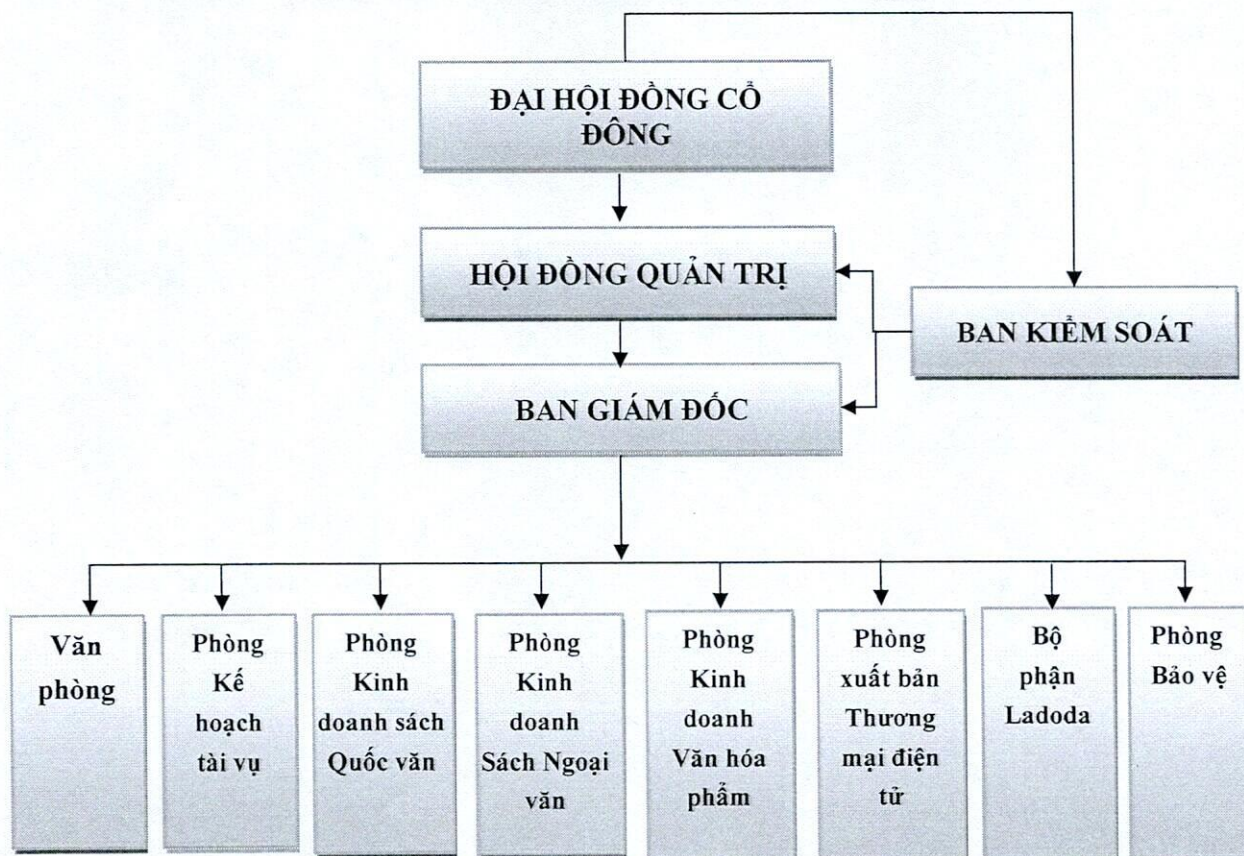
ĐẠI HỘI ĐỒNG CỔ ĐÔNG

HỘI ĐỒNG QUẢN TRỊ

BAN KIỂM SOÁT

BAN GIÁM ĐỐC

Văn phòng

Phòng Kế hoạch tài vụ

Phòng Kinh doanh sách Quốc văn

Phòng Kinh doanh Sách Ngoại văn

Phòng Kinh doanh Văn hóa phẩm

Phòng xuất bản Thương mại điện tử

Bộ phận Ladoda

Phòng Bảo vệ